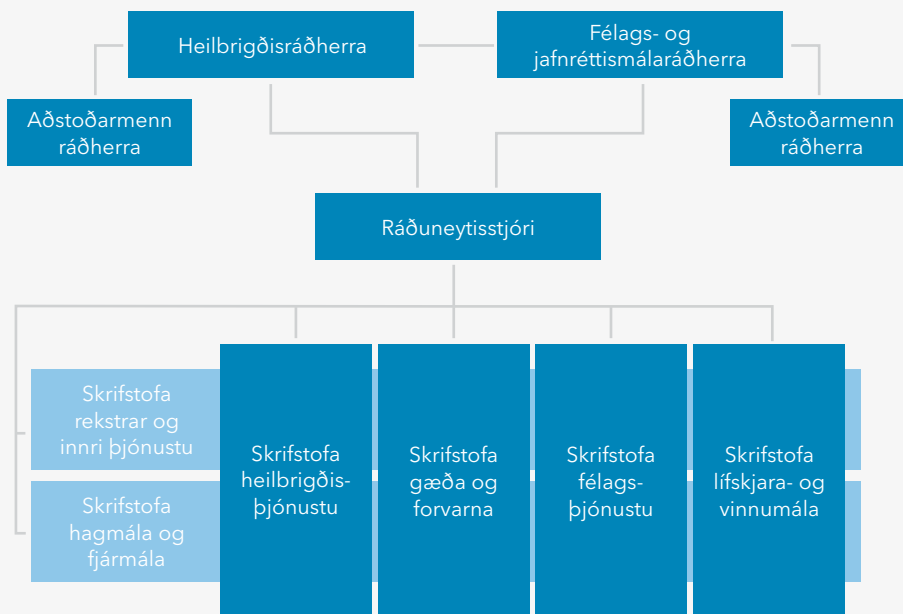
Heilbrigðisráðherra

Félags- og jafnréttismálaráðherra

Aðstoðarmenn ráðherra

Aðstoðarmenn ráðherra

Ráðuneytisstjóri

Skrifstofa rekstrar og innri þjónustu

Skrifstofa hagmála og fjármála

Skrifstofa heilbrigðisþjónustu

Skrifstofa gæða og forvarna

Skrifstofa félagsþjónustu

Skrifstofa lífskjara- og vinnumála